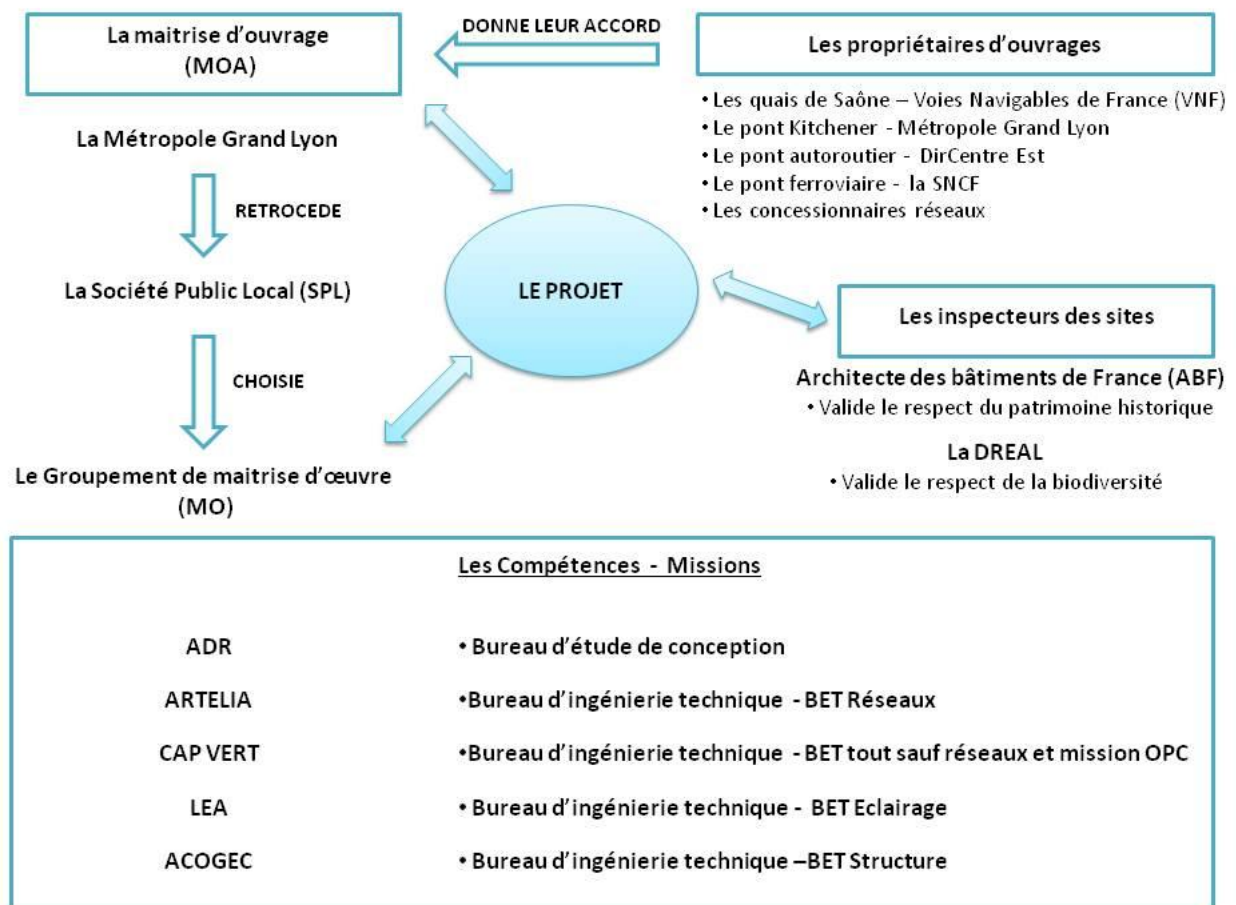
La maitrise d'ouvrage
(MOA)

DONNE LEUR ACCORD

Les propriétaires d'ouvrages

• Les quais de Saône – Voies Navigables de France (VNF)
• Le pont Kitchener - Métropole Grand Lyon
• Le pont autoroutier - DirCentre Est
• Le pont ferroviaire - la SNCF
• Les concessionnaires réseaux

La Métropole Grand Lyon

RETROCEDE

La Société Public Local (SPL)

LE PROJET

Les inspecteurs des sites

CHOISIE

Architecte des bâtiments de France (ABF)
• Valide le respect du patrimoine historique

La DREAL
• Valide le respect de la biodiversité

Le Groupement de maitrise d'œuvre
(MO)

Les Compétences - Missions

| | |
|---|---|
| ADR | • Bureau d'étude de conception |
| ARTELIA | •Bureau d'ingénierie technique - BET Réseaux |
| CAP VERT | •Bureau d'ingénierie technique - BET tout sauf réseaux et mission OPC |
| LEA | • Bureau d'ingénierie technique - BET Eclairage |
| ACOGEC | • Bureau d'ingénierie technique –BET Structure |